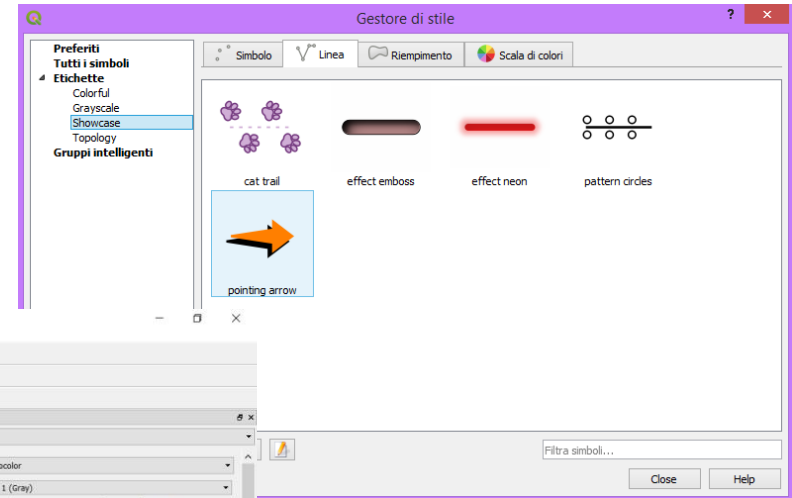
Gestore di stile

?

Preferiti
Tutti i simboli
Etichette
Colorful
Grayscale
Showcase
Topology
Gruppi intelligenti

Simbolo
Linea
Riempimento
Scala di colori

cat trail
effect emboss
effect neon
pattern circles
pointing arrow

Filtra simboli...

Close
Help

ocolor
1 (Gray)